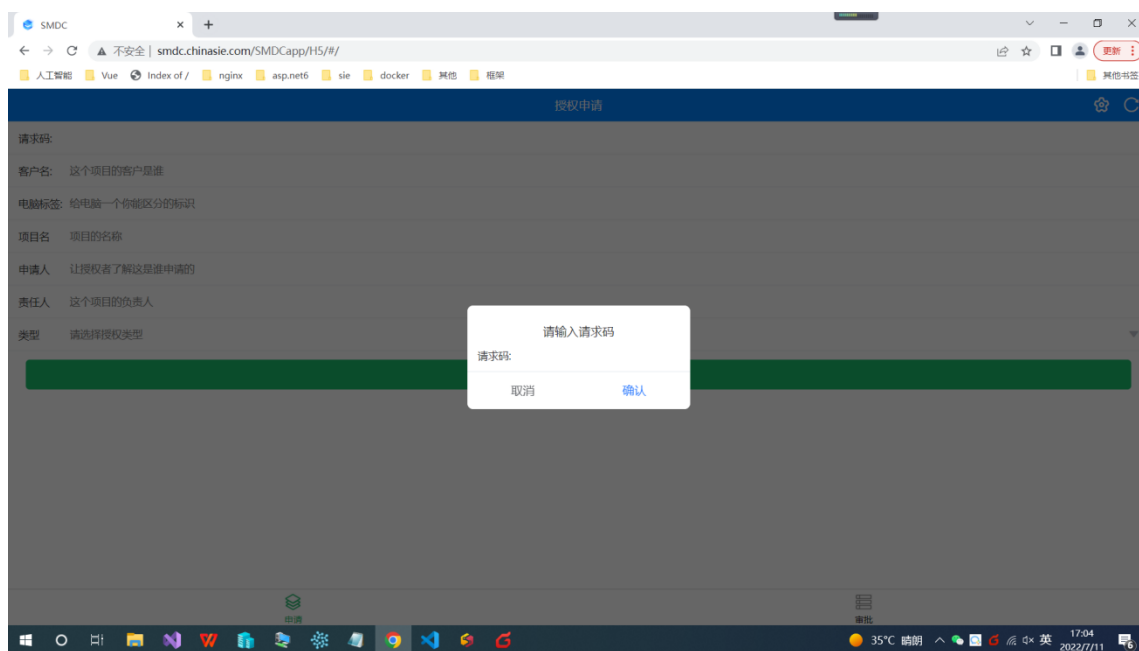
SMDC × +

不安全 | smdc.chinasie.com/SMDCapp/H5/#/

更新

人工智能 Vue Index of / nginx asp.net6 sie docker 其他 框架 其他书签

授权申请

请求码:

客户名: 这个项目的客户是谁

电脑标签: 给电脑一个你能区分的标识

项目名 项目的名称

申请人 让授权者了解这是谁申请的

责任人 这个项目的负责人

类型 请选择授权类型

请输入请求码

请求码:

取消 确认

申请

审批

35°C 晴朗 英 17:04 2022/7/11